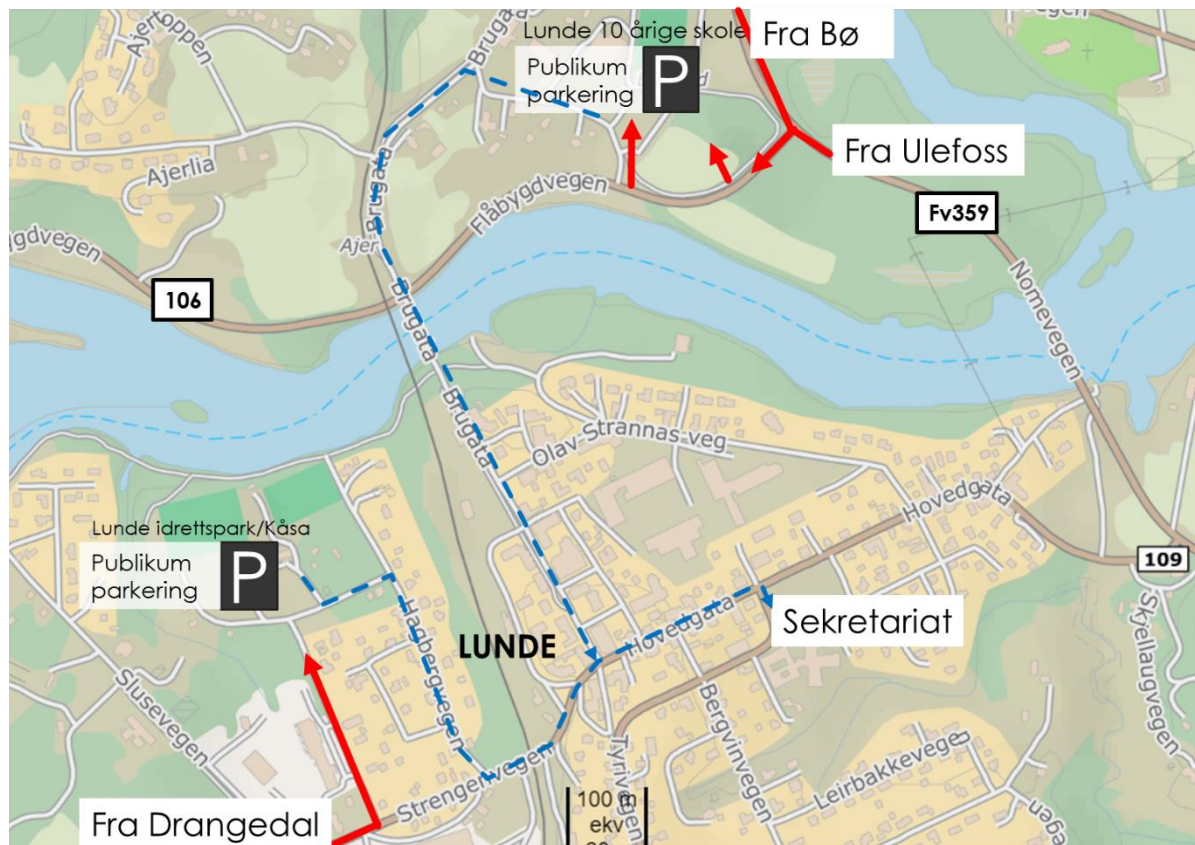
Lunde 10 årige skole
Publikum parkering
P
Fra Bø
Fra Ulefoss
Fv359
Ajertoppen
Ajerlia
Flåbygdvegen
Brugata
Ajer
gdvegen
106
Brugata
Brugata
Brugata
Nomevegen
Olav Strannas veg
Hovedgata
109
Lunde idrettspark/Kåsa
Publikum parkering
P
Sekretariat
LUNDE
Hovedgata
Hagbergvegen
Slusevegen
Strengenvegen
Tyrivegen
Bergvinvegen
Leirbakkvegen
Skjellaugvegen
100 m
ekv
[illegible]
Fra Drangedal